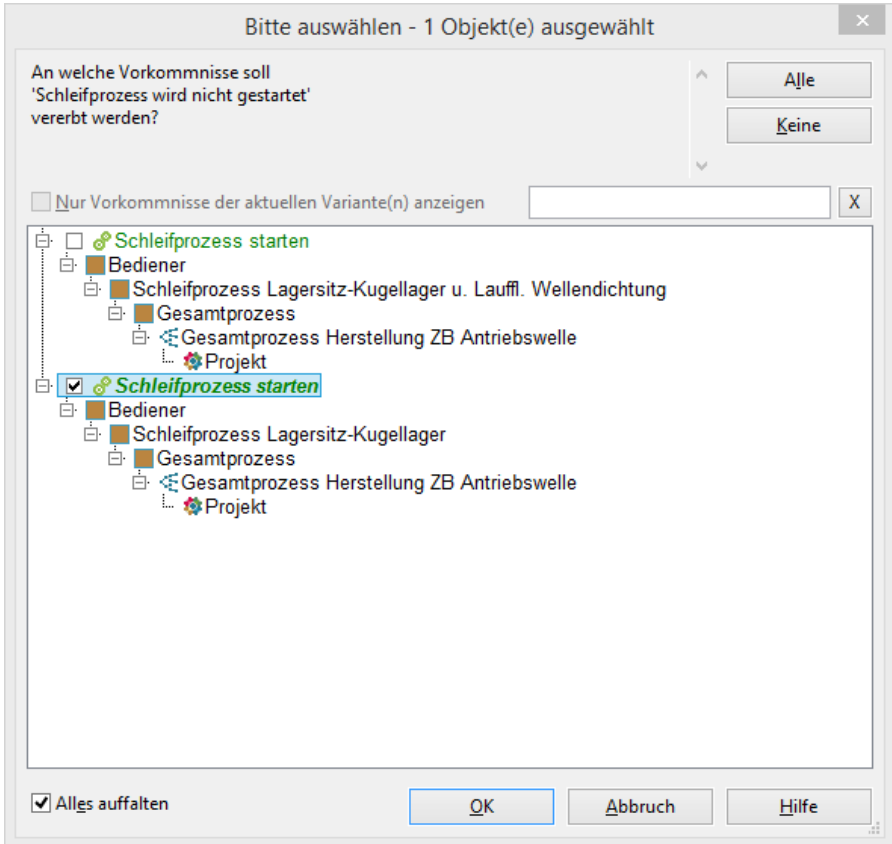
Bitte auswählen - 1 Objekt(e) ausgewählt

An welche Vorkommnisse soll 'Schleifprozess wird nicht gestartet' vererbt werden?

Alle

Keine

Nur Vorkommnisse der aktuellen Variante(n) anzeigen

X

Schleifprozess starten
Bediener
Schleifprozess Lagersitz-Kugellager u. Lauffl. Wellendichtung
Gesamtprozess
Gesamtprozess Herstellung ZB Antriebswelle
Projekt
Schleifprozess starten
Bediener
Schleifprozess Lagersitz-Kugellager
Gesamtprozess
Gesamtprozess Herstellung ZB Antriebswelle
Projekt

Alles auffalten

OK

Abbruch

Hilfe